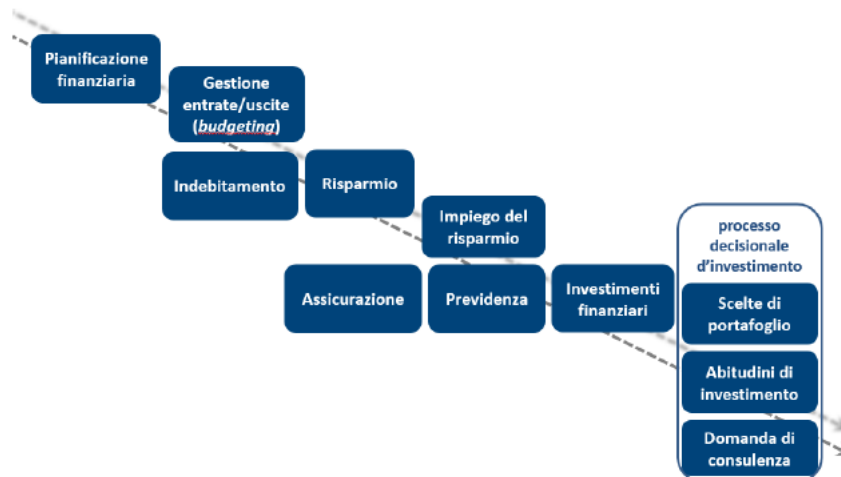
Pianificazione finanziaria

Gestione entrate/uscite (*budgeting*)

Indebitamento

Risparmio

Impiego del risparmio

Assicurazione

Previdenza

Investimenti finanziari

processo decisionale d'investimento

Scelte di portafoglio

Abitudini di investimento

Domanda di consulenza